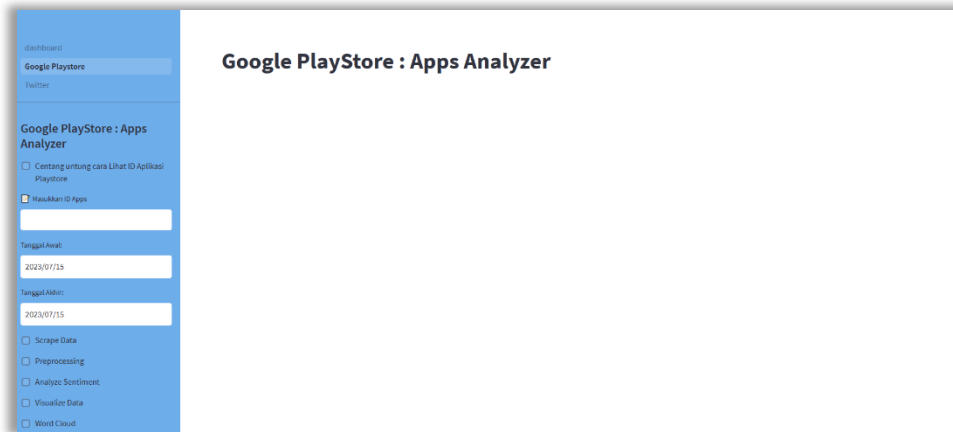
dashboard
Google Playstore
Twitter

Google PlayStore : Apps Analyzer

Centang untung cara Lihat ID Aplikasi Playstore

Masukkan ID Apps

Tanggal Awal:

2023/07/15

Tanggal Akhir:

2023/07/15

Scrape Data

Preprocessing

Analyze Sentiment

Visualize Data

Word Cloud

Google PlayStore : Apps Analyzer